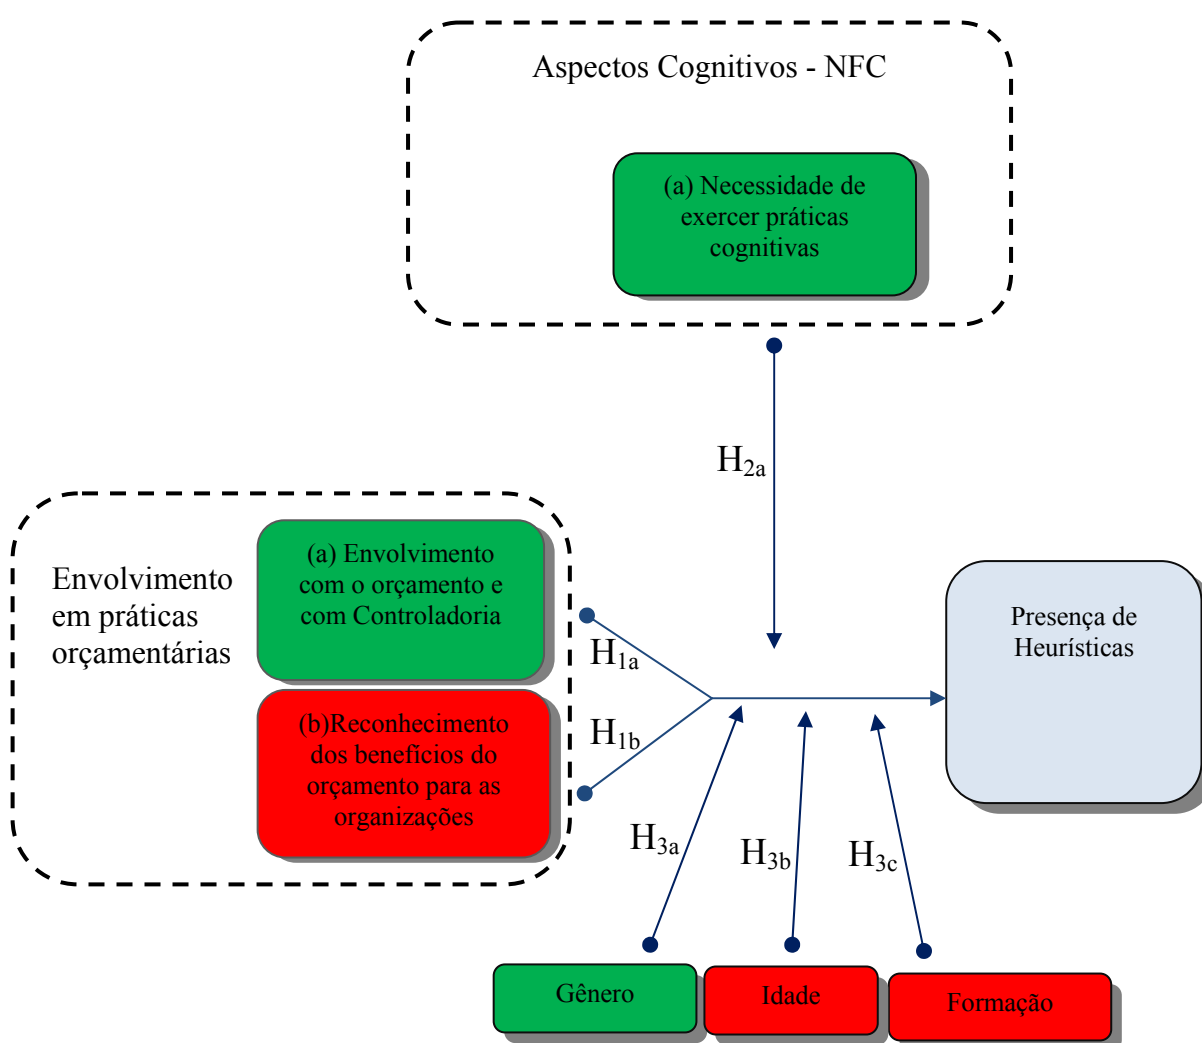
Aspectos Cognitivos - NFC

(a) Necessidade de exercer práticas cognitivas

$H_{2a}$

Envolvimento em práticas orçamentárias

(a) Envolvimento com o orçamento e com Controladoria

(b)Reconhecimento dos benefícios do orçamento para as organizações

$H_{1a}$

$H_{1b}$

Presença de Heurísticas

$H_{3a}$

$H_{3b}$

$H_{3c}$

Gênero

Idade

Formação